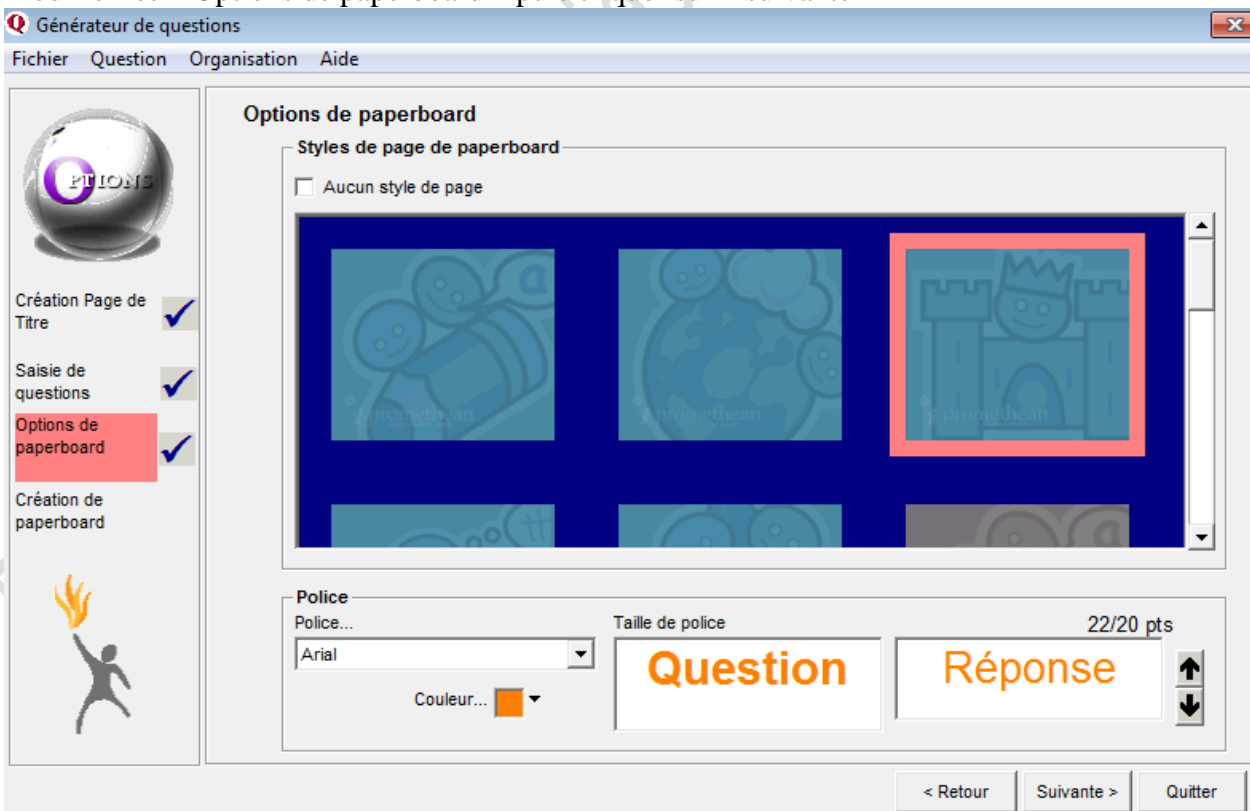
Générateur de questions

Fichier Question Organisation Aide

OPTIONS

Création Page de Titre

Saisie de questions

Options de paperboard

Création de paperboard

Options de paperboard

Styles de page de paperboard

Aucun style de page

promethean

promethean

promethean

Police

Police...

Arial

Couleur...

Taille de police

22/20 pts

Question

Réponse

< Retour

Suivante >

Quitter